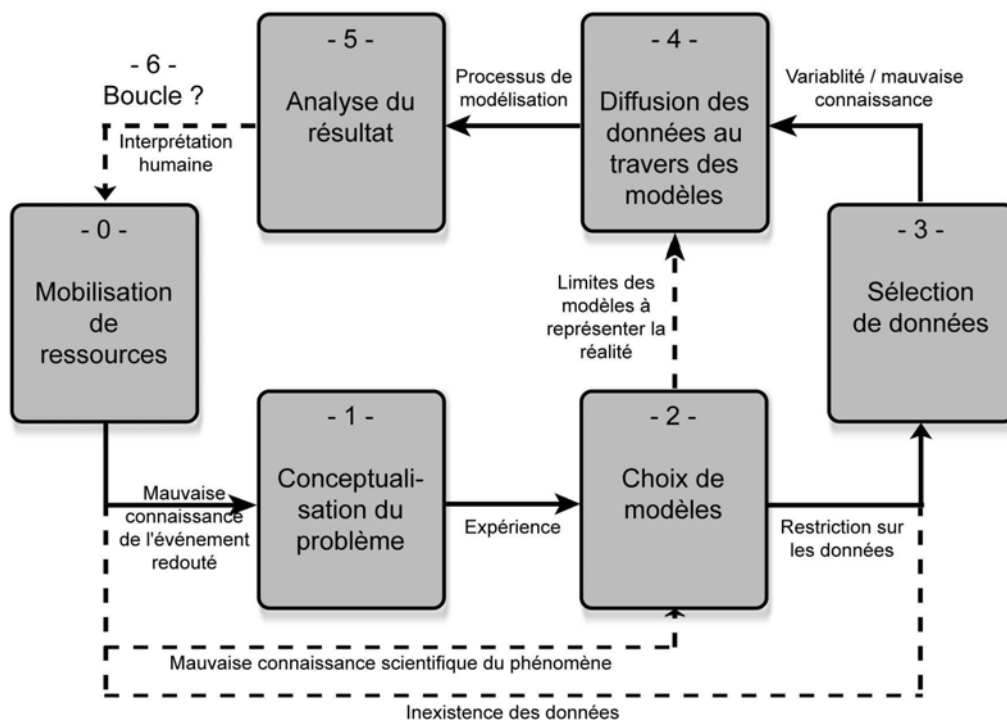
- 6 -
Boucle ?

Interprétation humaine

- 5 -
Analyse du résultat

Processus de modélisation

- 4 -
Diffusion des données au travers des modèles

Variablité / mauvaise connaissance

- 0 -
Mobilisation de ressources

- 3 -
Sélection de données

Limites des modèles à représenter la réalité

- 1 -
Conceptualisation du problème

- 2 -
Choix de modèles

Mauvaise connaissance de l'événement redouté

Expérience

Restriction sur les données

Mauvaise connaissance scientifique du phénomène

Inexistence des données